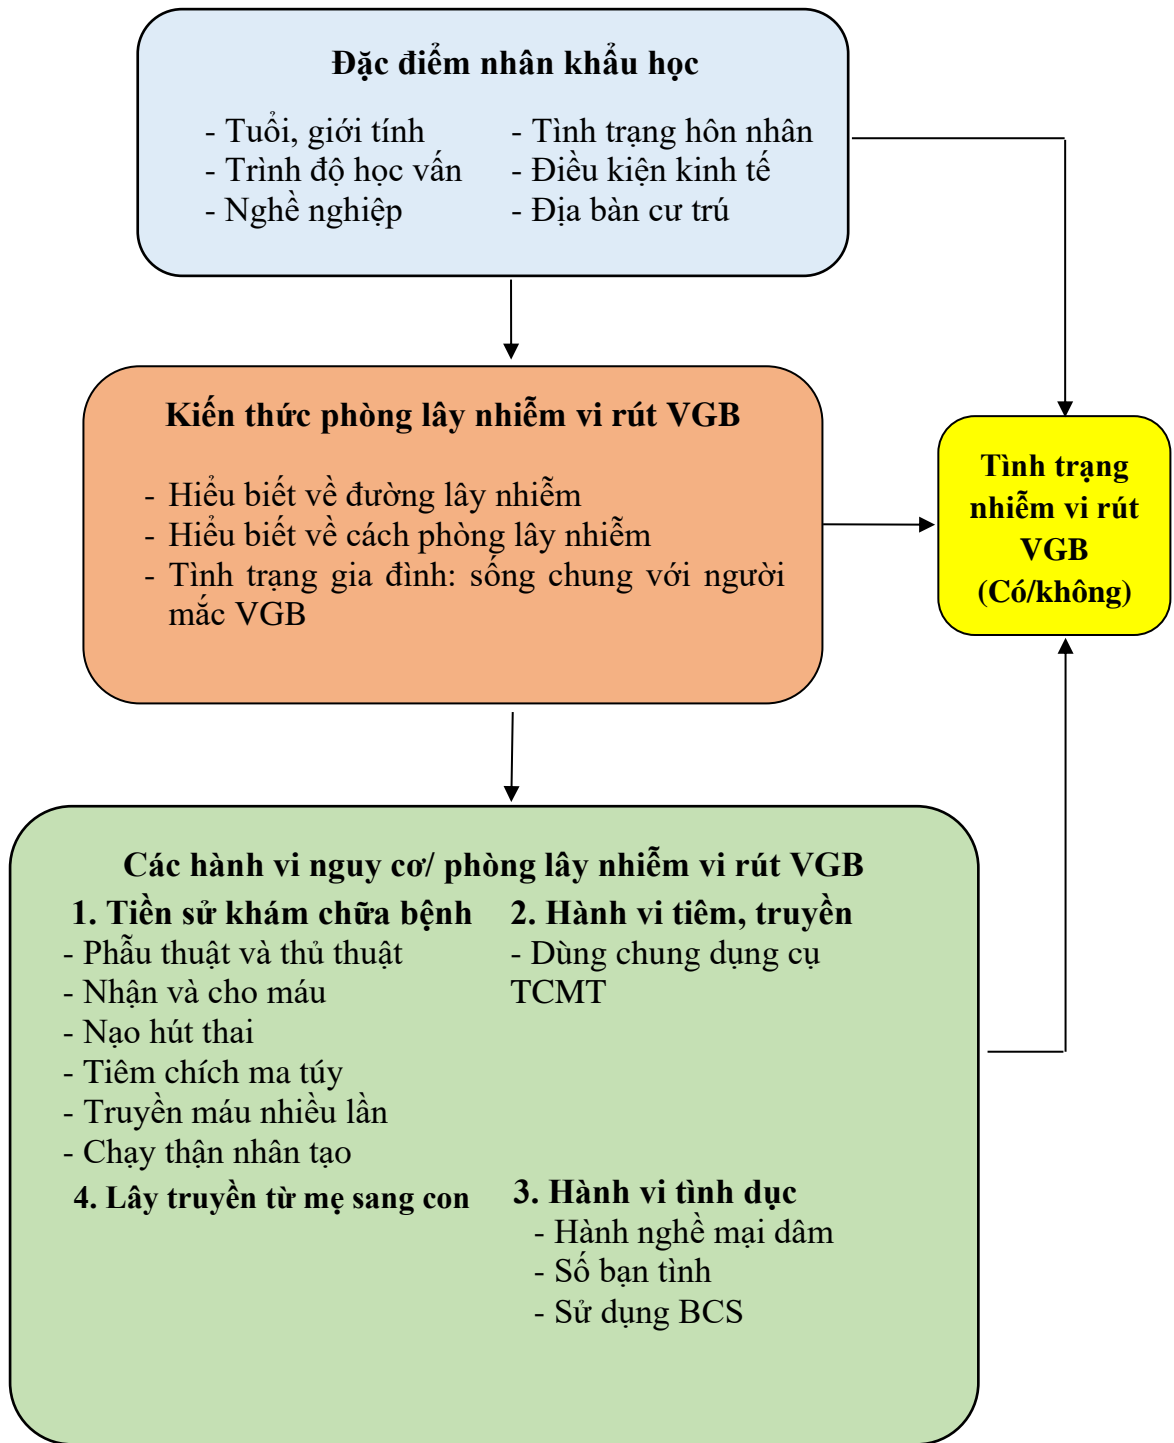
Đặc điểm nhân khẩu học

- Tuổi, giới tính
- Trình độ học vấn
- Nghề nghiệp

- Tình trạng hôn nhân
- Điều kiện kinh tế
- Địa bàn cư trú

Kiến thức phòng lây nhiễm vi rút VGB

- Hiểu biết về đường lây nhiễm
- Hiểu biết về cách phòng lây nhiễm
- Tình trạng gia đình: sống chung với người mắc VGB

Tình trạng nhiễm vi rút VGB (Có/không)

Các hành vi nguy cơ/ phòng lây nhiễm vi rút VGB

1. Tiền sử khám chữa bệnh
- Phẫu thuật và thủ thuật
- Nhận và cho máu
- Nạo hút thai
- Tiêm chích ma túy
- Truyền máu nhiều lần
- Chạy thận nhân tạo

2. Hành vi tiêm, truyền
- Dùng chung dụng cụ TCMT

4. Lây truyền từ mẹ sang con

3. Hành vi tình dục
- Hành nghề mại dâm
- Số bạn tình
- Sử dụng BCS